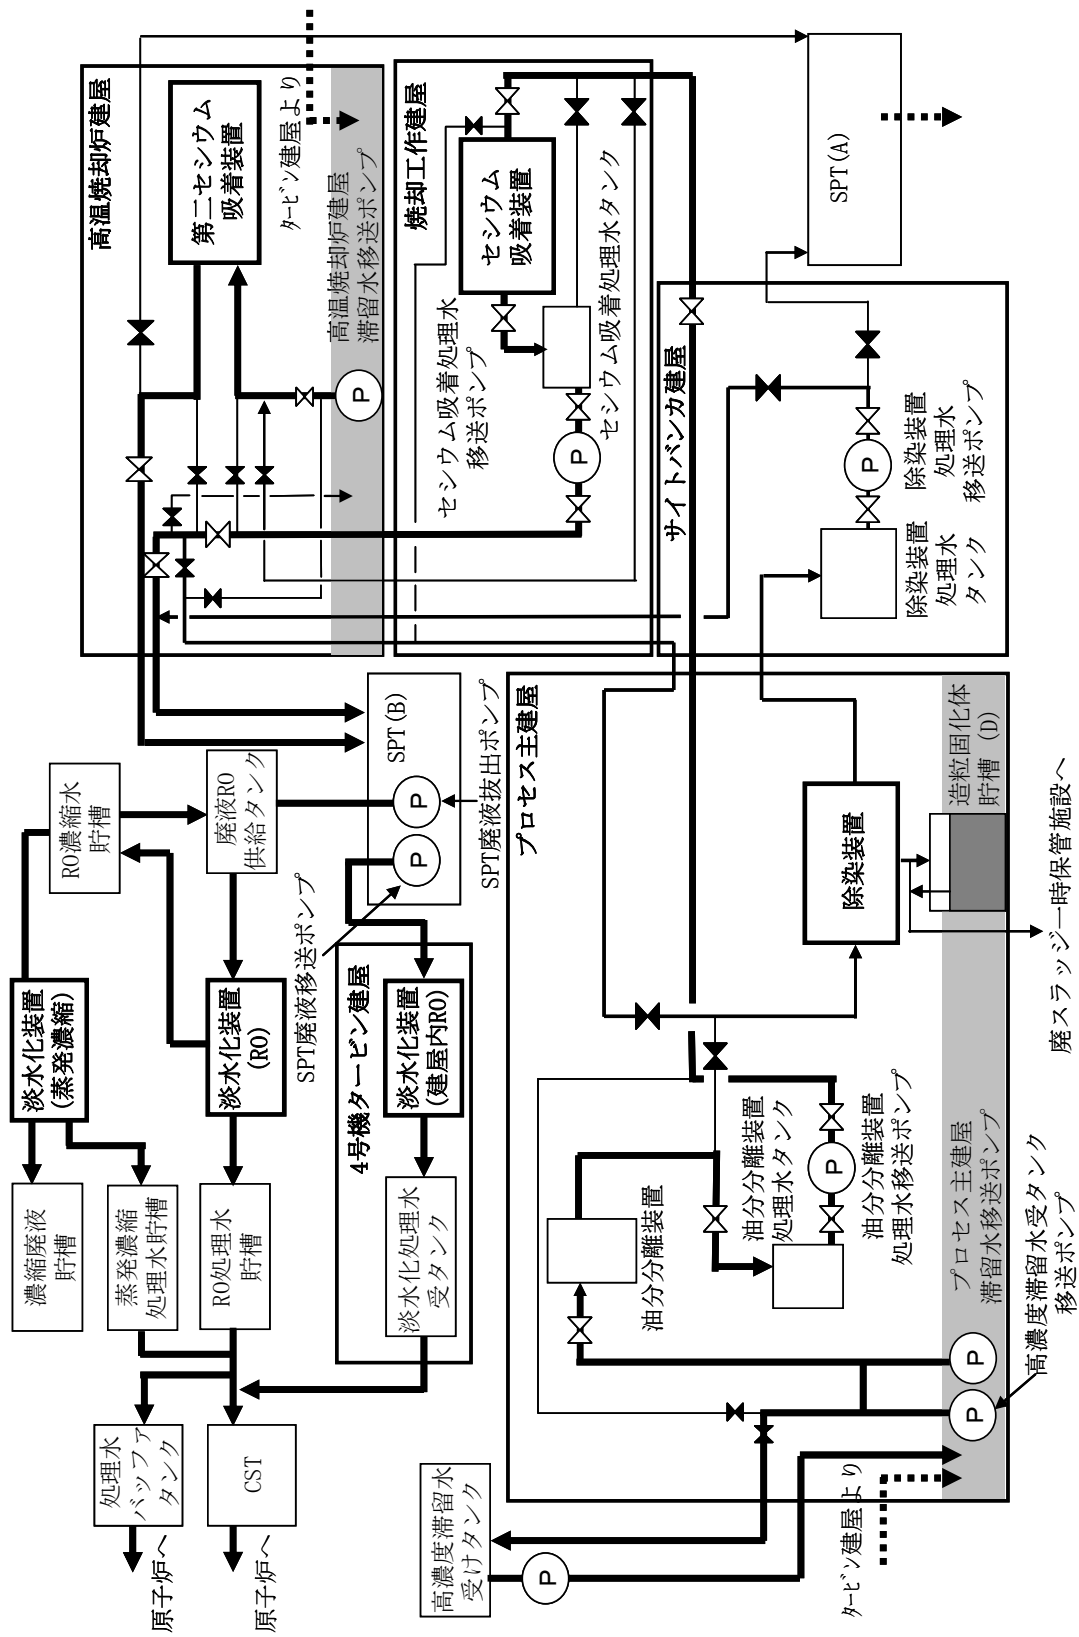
高温焼却炉建屋

第二セシウム吸着装置

タービン建屋より

高温焼却炉建屋滞留水移送ポンプ

P

焼却工作建屋

セシウム吸着装置

セシウム吸着処理水タンク

セシウム吸着処理水移送ポンプ

P

SPT(A)

サイトバンカ建屋

除染装置処理水移送ポンプ

P

除染装置処理水タンク

SPT(B)

P

P

SPT廃液抜出ポンプ

SPT廃液移送ポンプ

プロセス主建屋

除染装置

造粒固化体貯槽（D）

廃スラッジ一時保管施設へ

RO濃縮水貯槽

廃液RO供給タンク

淡水化装置(蒸発濃縮)

淡水化装置(RO)

4号機タービン建屋

淡水化装置(建屋内RO)

濃縮廃液貯槽

蒸発濃縮処理水貯槽

RO処理水貯槽

淡水化処理水受タンク

油分分離装置

油分分離装置処理水タンク

P

油分分離装置処理水移送ポンプ

プロセス主建屋滞留水移送ポンプ

P

P

高濃度滞留水受タンク移送ポンプ

処理水バッファタンク

CST

原子炉へ

原子炉へ

高濃度滞留水受けタンク

P

タービン建屋より